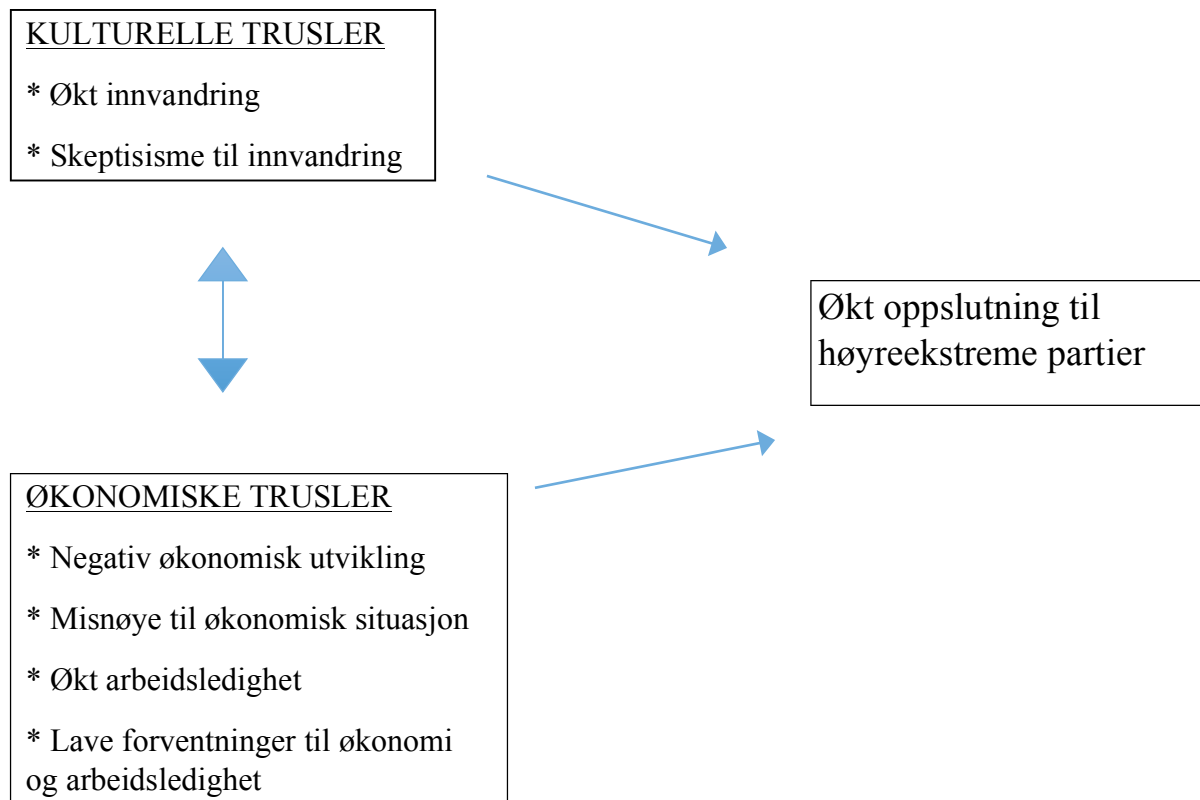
KULTURELLE TRUSLER

* Økt innvandring

* Skeptisisme til innvandring

Økt oppslutning til høyreekstreme partier

ØKONOMISKE TRUSLER

* Negativ økonomisk utvikling

* Misnøye til økonomisk situasjon

* Økt arbeidsledighet

* Lave forventninger til økonomi og arbeidsledighet